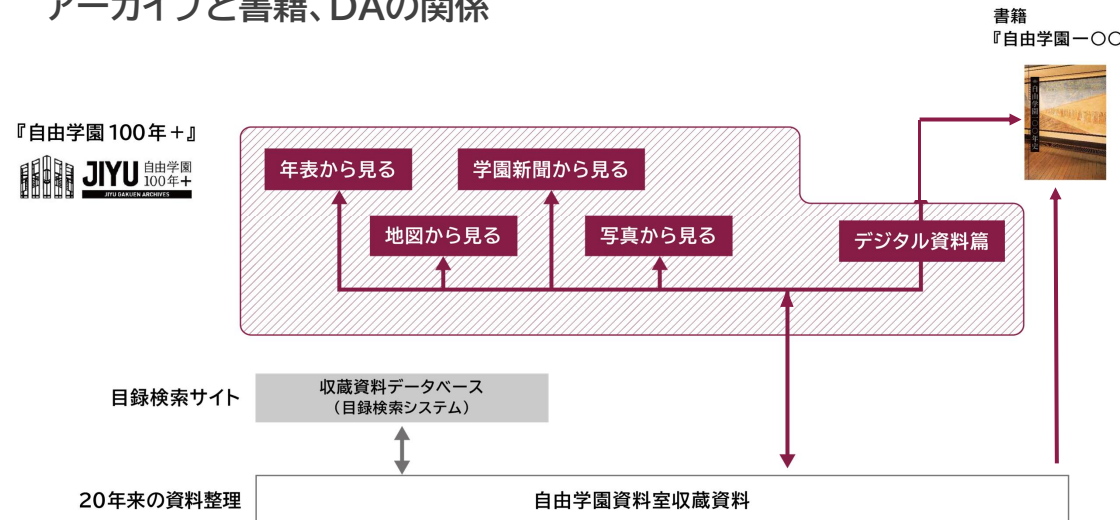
アーカイブと書籍、DAの関係

書籍
『自由学園一〇〇

『自由学園100年＋』

JIYU 自由学園 100年+
JIYU GAKUEN ARCHIVES

年表から見る

学園新聞から見る

地図から見る

写真から見る

デジタル資料篇

目録検索サイト

収蔵資料データベース
（目録検索システム）

20年来の資料整理

自由学園資料室収蔵資料